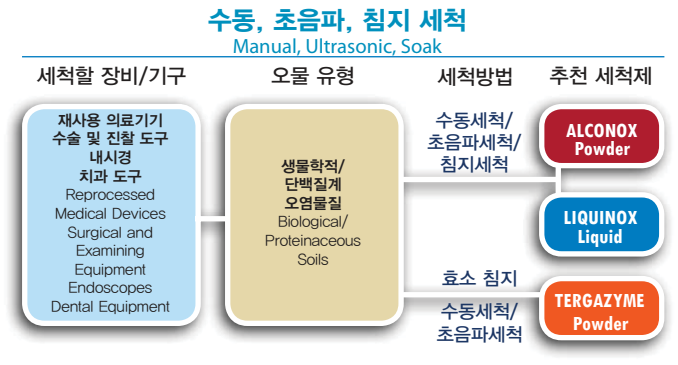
수동, 초음파, 침지 세척
Manual, Ultrasonic, Soak

세척할 장비/기구

재사용 의료기기
수술 및 진찰 도구
내시경
치과 도구
Reprocessed Medical Devices
Surgical and Examining Equipment
Endoscopes
Dental Equipment

오물 유형

생물학적/
단백질계
오염물질
Biological/
Proteinaceous
Soils

세척방법

수동세척/
초음파세척/
침지세척

효소 침지

수동세척/
초음파세척

추천 세척제

ALCONOX
Powder

LIQUINOX
Liquid

TERGAZYME
Powder